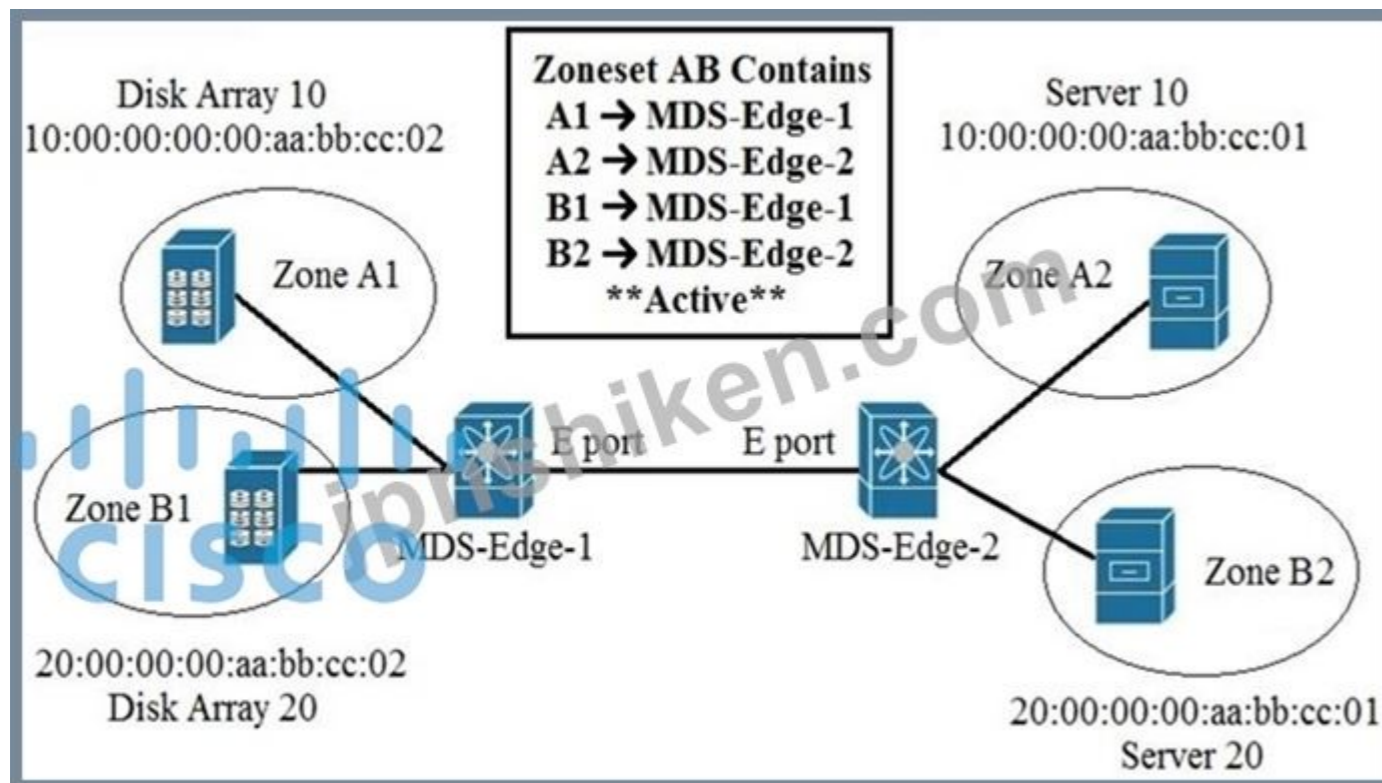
Disk Array 10
10:00:00:00:00:aa:bb:cc:02

Zoneset AB Contains
A1 → MDS-Edge-1
A2 → MDS-Edge-2
B1 → MDS-Edge-1
B2 → MDS-Edge-2
**Active**

Server 10
10:00:00:00:aa:bb:cc:01

Zone A1

Zone A2

jpshiken.com

E port

E port

Zone B1

cisco

MDS-Edge-1

MDS-Edge-2

Zone B2

20:00:00:00:aa:bb:cc:02
Disk Array 20

20:00:00:00:aa:bb:cc:01
Server 20